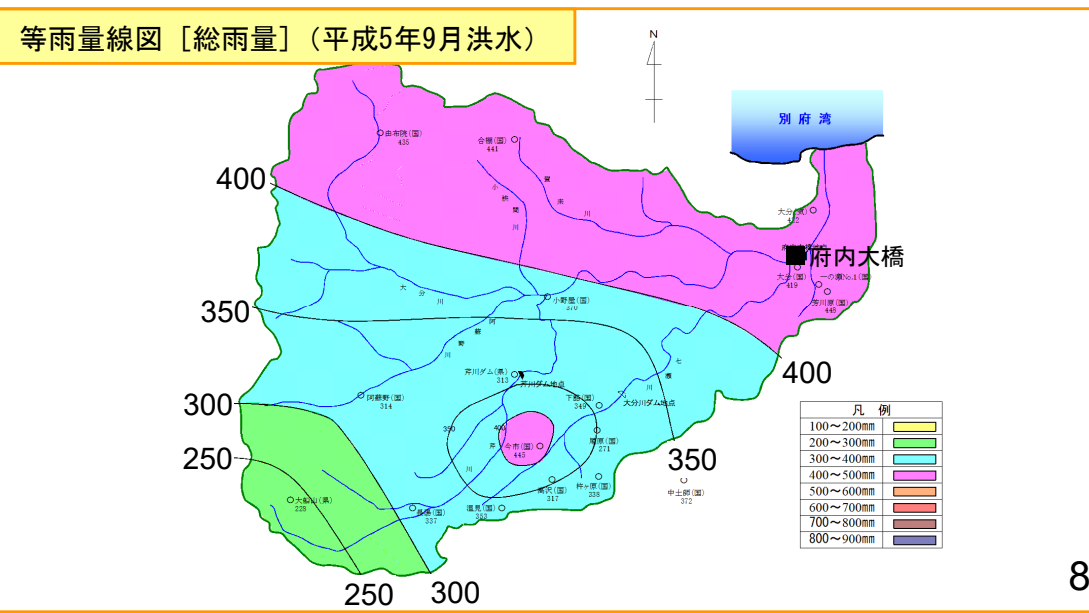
等雨量線図［総雨量］（平成5年9月洪水）

N

別府湾

由布院(国)
435

合川(国)
441

400

大分(国)
442

府内大橋

大分(国)
419

一の瀬No.1(国)

芹川原(国)
449

大分川

350

小野屋(国)
370

芹川ダム(県)
313

芹川ダム地点

大分川ダム地点

300

阿蘇野(国)
314

下郡(国)
349

400

350

今市(国)
445

馬原(国)
271

250

大船山(県)
228

長湯(国)
337

温見(国)
353

荷尾杵(国)
317

杵ヶ原(国)
338

中土師(国)
372

400

350

250

300

凡　例

| 範囲 | |
|---|---|
| 100～200mm | |
| 200～300mm | |
| 300～400mm | |
| 400～500mm | |
| 500～600mm | |
| 600～700mm | |
| 700～800mm | |
| 800～900mm | |

8